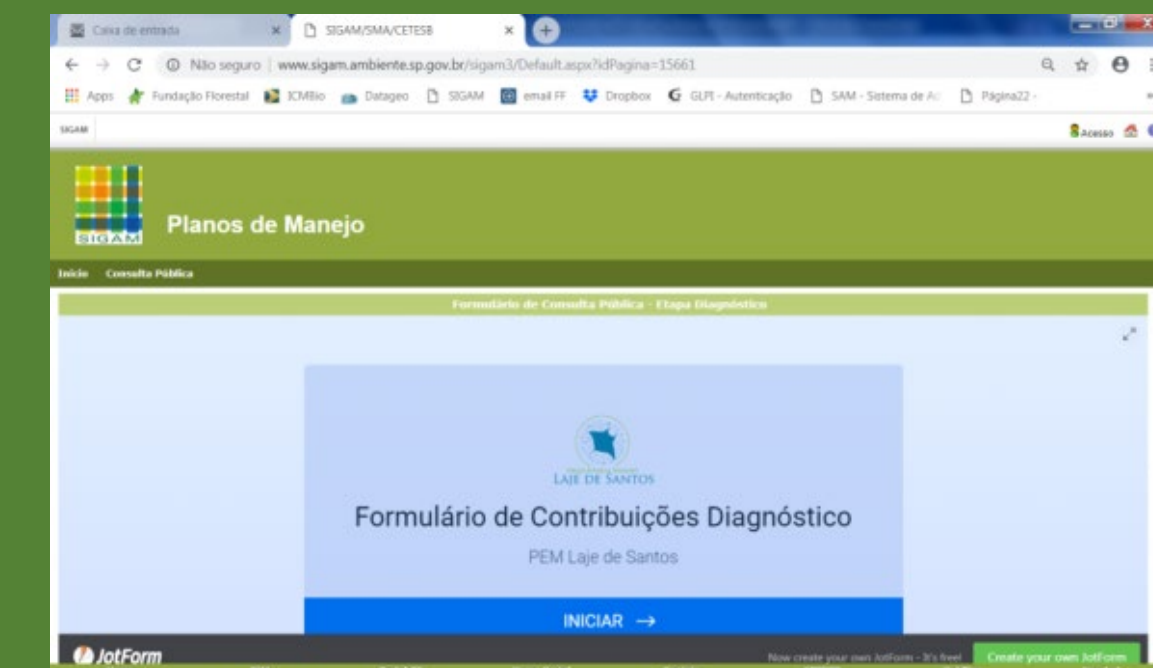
Caixa de entrada
SIGAM/SMA/CETESB

Não seguro | www.sigam.ambiente.sp.gov.br/sigam3/Default.aspx?idPagina=15661

Apps Fundação Florestal ICMBio Datageo SIGAM email FF Dropbox GLPI - Autenticação SAM - Sistema de A Página22 -

SIGAM
Acesso

SIGAM
Planos de Manejo

Início Consulta Pública

Formulário de Consulta Pública - Etapa Diagnóstico

LAJE DE SANTOS

Formulário de Contribuições Diagnóstico

PEM Laje de Santos

INICIAR →

JotForm
Now create your own JotForm - It's free!
Create your own JotForm